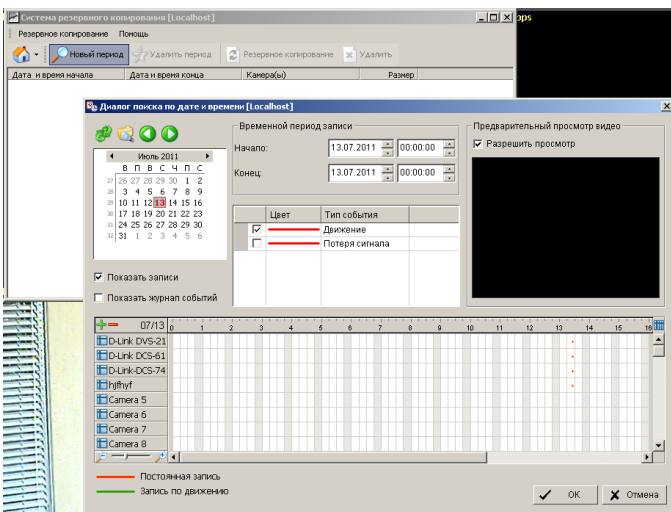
Система резервного копирования [Localhost]

ops

Резервное копирование Помощь

Новый период Удалить период Резервное копирование Удалить

Дата и время начала | Дата и время конца | Камера(ы) | Размер

Диалог поиска по дате и времени [Localhost]

Июль 2011

| | В | П | В | С | Ч | П | С |
|---|---|---|---|---|---|---|---|
| 27 | 26 | 27 | 28 | 29 | 30 | 1 | 2 |
| 28 | 3 | 4 | 5 | 6 | 7 | 8 | 9 |
| 29 | 10 | 11 | 12 | 13 | 14 | 15 | 16 |
| 30 | 17 | 18 | 19 | 20 | 21 | 22 | 23 |
| 31 | 24 | 25 | 26 | 27 | 28 | 29 | 30 |
| 32 | 31 | 1 | 2 | 3 | 4 | 5 | 6 |

Показать записи

Показать журнал событий

Временной период записи

Начало: 13.07.2011 00:00:00

Конец: 13.07.2011 00:00:00

| | Цвет | Тип события |
|---|---|---|
| ☑ | | Движение |
| ☐ | | Потеря сигнала |

Предварительный просмотр видео

Разрешить просмотр

07/13 0 1 2 3 4 5 6 7 8 9 10 11 12 13 14 15 16

D-Link DVS-21
D-Link DCS-61
D-Link-DCS-74
hjfhyf
Camera 5
Camera 6
Camera 7
Camera 8

Постоянная запись

Запись по движению

OK Отмена